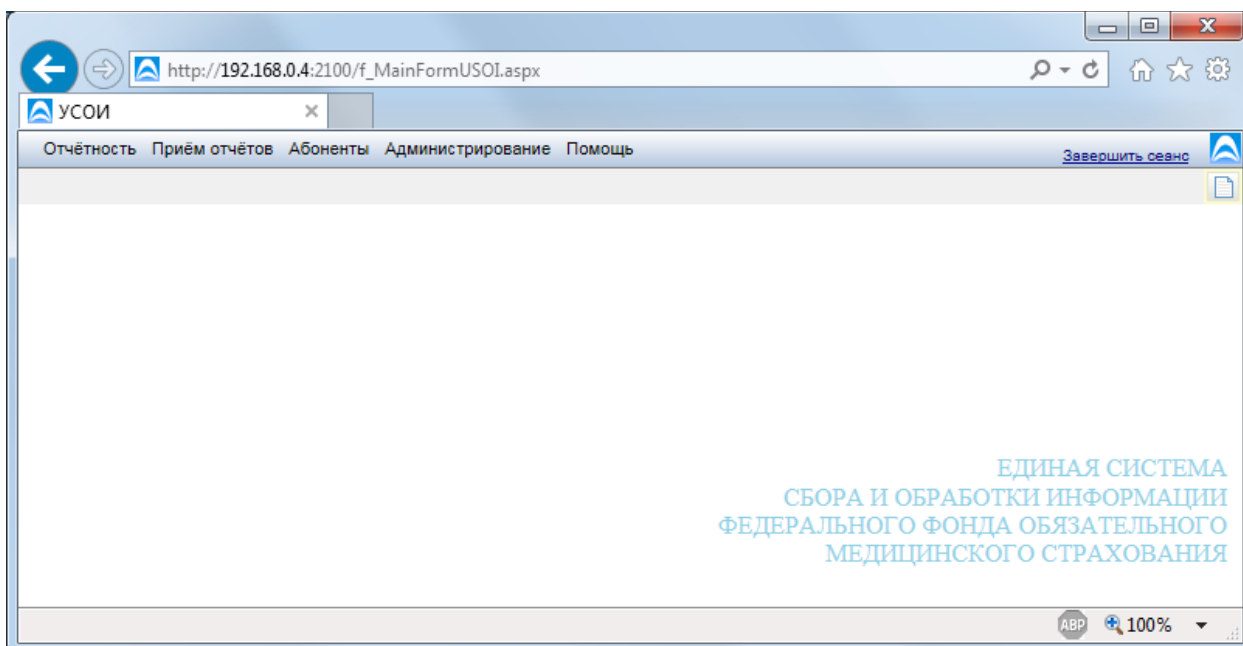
http://192.168.0.4:2100/f_MainFormUSOI.aspx

УСОИ

Отчётность Приём отчётов Абоненты Администрирование Помощь

Завершить сеанс

ЕДИНАЯ СИСТЕМА
СБОРА И ОБРАБОТКИ ИНФОРМАЦИИ
ФЕДЕРАЛЬНОГО ФОНДА ОБЯЗАТЕЛЬНОГО
МЕДИЦИНСКОГО СТРАХОВАНИЯ

ABP 100%